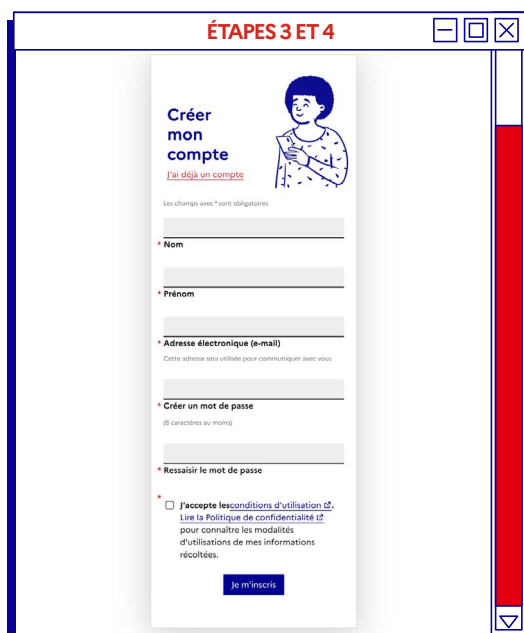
ÉTAPES 3 ET 4

Créer mon compte

J'ai déjà un compte

Les champs avec * sont obligatoires

* Nom

* Prénom

* Adresse électronique (e-mail)

Cette adresse sera utilisée pour communiquer avec vous

* Créer un mot de passe

(6 caractères au moins)

* Ressaisir le mot de passe

* J'accepte les conditions d'utilisation. Lire la Politique de confidentialité pour connaître les modalités d'utilisations de mes informations récoltées.

Je m'inscris